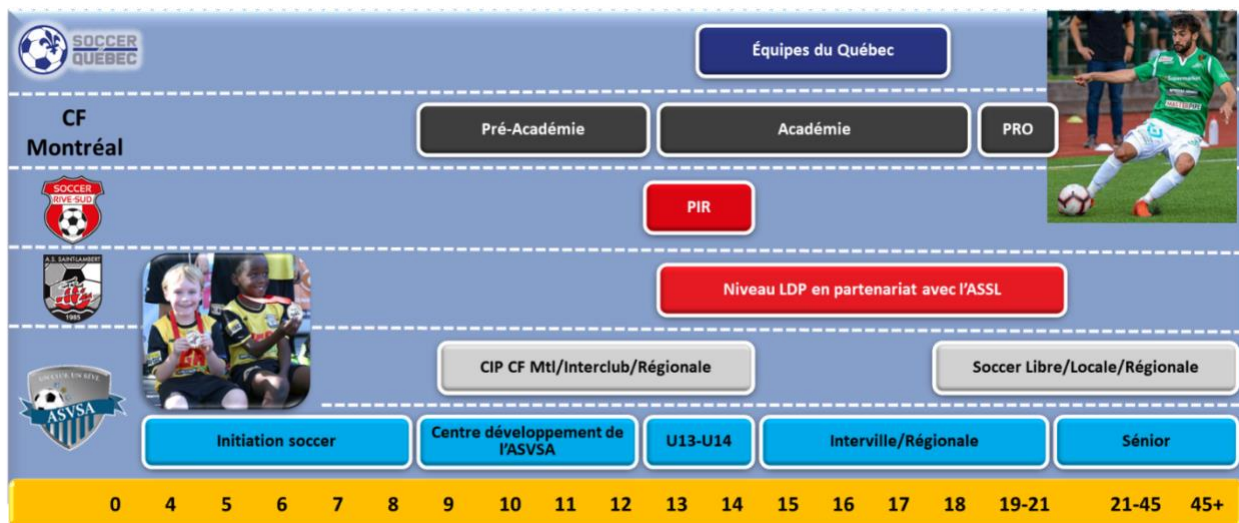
SOCCER QUÉBEC

Équipes du Québec

CF Montréal

Pré-Académie

Académie

PRO

SOCCER RIVE-SUD

PIR

A.S. SAINT-LAMBERT

1985

Niveau LDP en partenariat avec l'ASSL

CIP CF Mtl/Interclub/Régionale

Soccer Libre/Locale/Régionale

ASVSA

Initiation soccer

Centre développement de l'ASVSA

U13-U14

Interville/Régionale

Sénior

0 4 5 6 7 8 9 10 11 12 13 14 15 16 17 18 19-21 21-45 45+